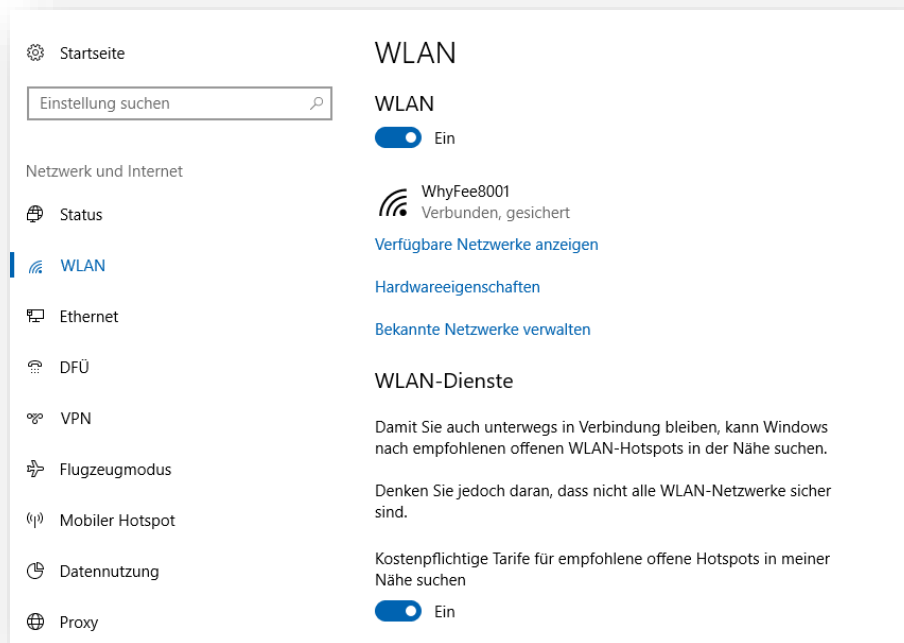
Startseite

Einstellung suchen

Netzwerk und Internet

Status

WLAN

Ethernet

DFÜ

VPN

Flugzeugmodus

Mobiler Hotspot

Datennutzung

Proxy

WLAN

WLAN

Ein

WhyFee8001
Verbunden, gesichert

Verfügbare Netzwerke anzeigen

Hardwareeigenschaften

Bekannte Netzwerke verwalten

WLAN-Dienste

Damit Sie auch unterwegs in Verbindung bleiben, kann Windows nach empfohlenen offenen WLAN-Hotspots in der Nähe suchen.

Denken Sie jedoch daran, dass nicht alle WLAN-Netzwerke sicher sind.

Kostenpflichtige Tarife für empfohlene offene Hotspots in meiner Nähe suchen

Ein